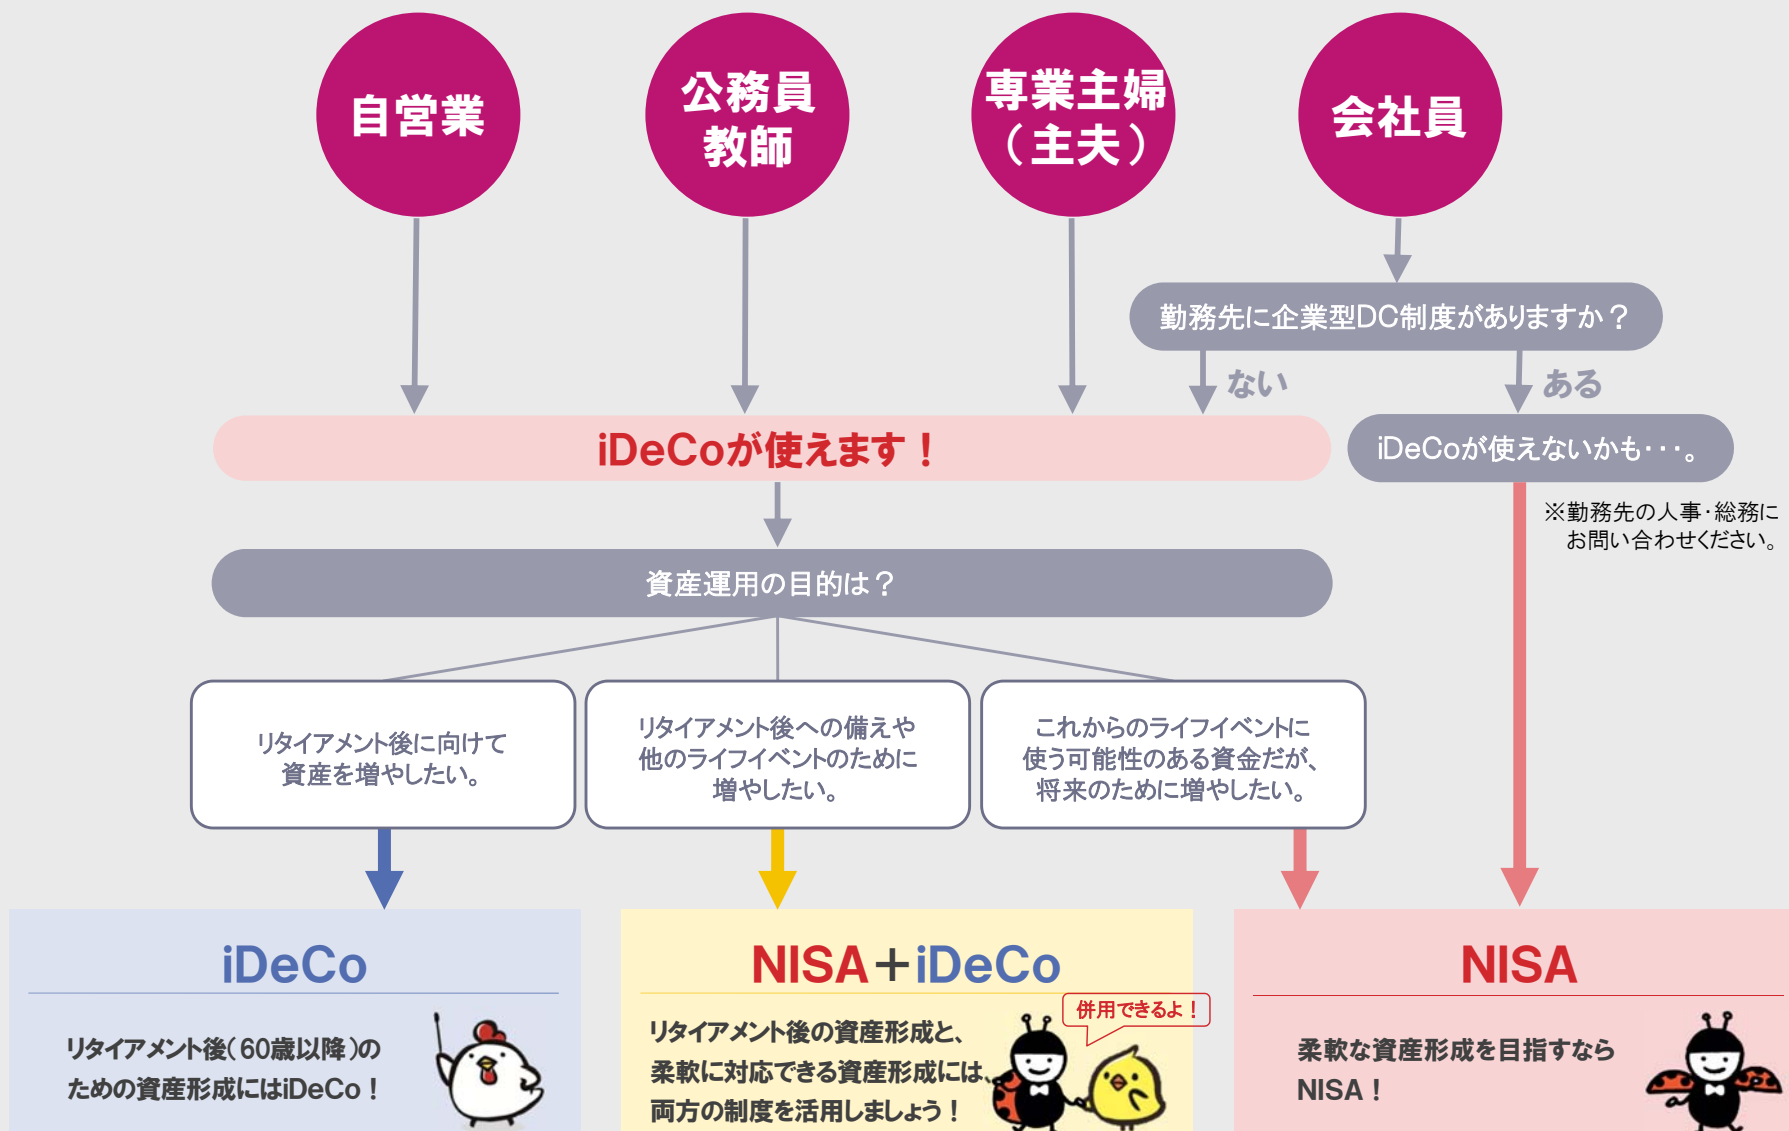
自営業

公務員
教師

専業主婦
（主夫）

会社員

勤務先に企業型DC制度がありますか？

ない

ある

iDeCoが使えます！

iDeCoが使えないかも・・・。

※勤務先の人事・総務にお問い合わせください。

資産運用の目的は？

リタイアメント後に向けて資産を増やしたい。

リタイアメント後への備えや他のライフイベントのために増やしたい。

これからのライフイベントに使う可能性のある資金だが、将来のために増やしたい。

iDeCo

リタイアメント後（60歳以降）のための資産形成にはiDeCo！

NISA＋iDeCo

併用できるよ！

リタイアメント後の資産形成と、柔軟に対応できる資産形成には、両方の制度を活用しましょう！

NISA

柔軟な資産形成を目指すならNISA！